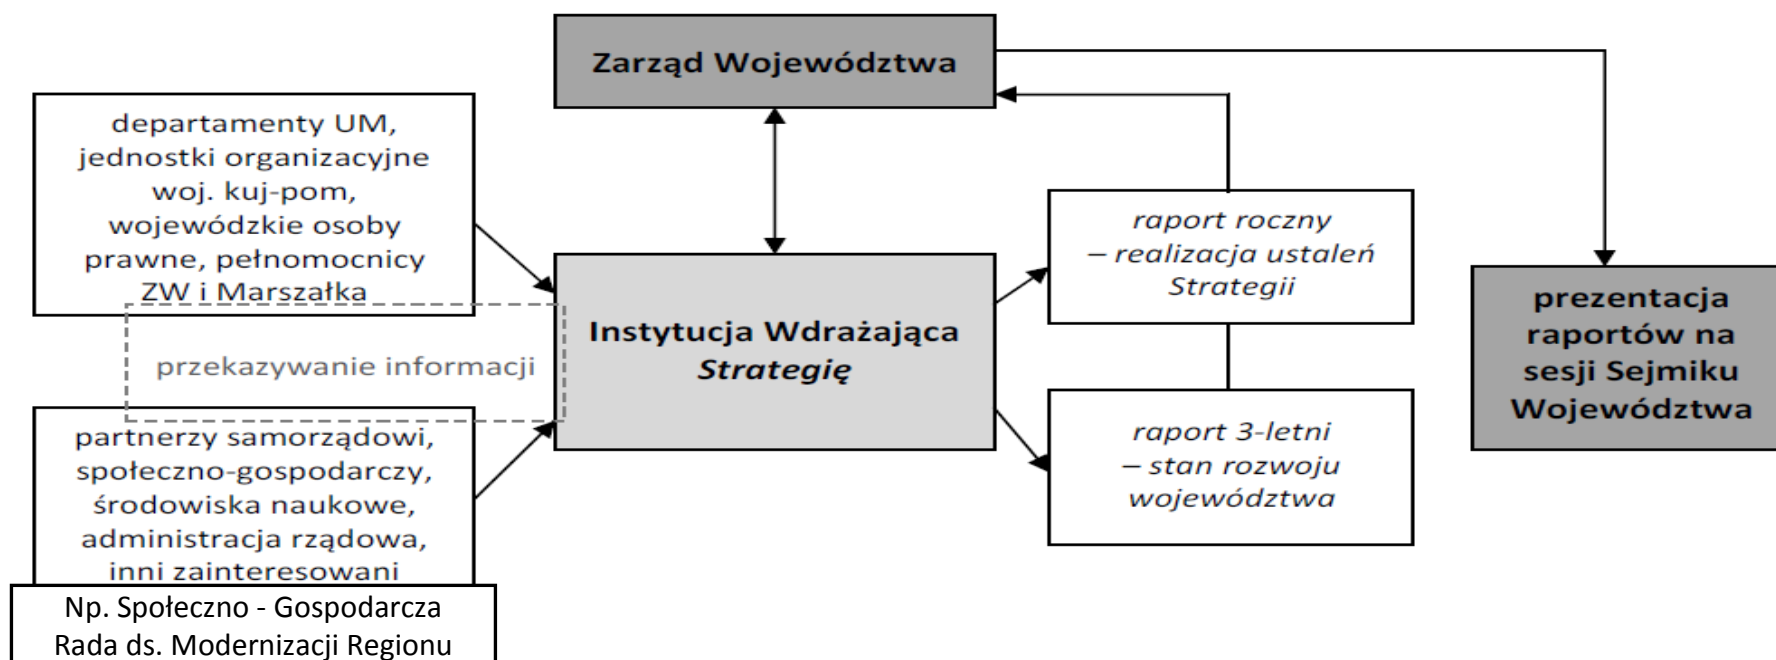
Zarząd Województwa

departamenty UM, jednostki organizacyjne woj. kuj-pom, wojewódzkie osoby prawne, pełnomocnicy ZW i Marszałka

przekazywanie informacji

partnerzy samorządowi, społeczno-gospodarczy, środowiska naukowe, administracja rządowa, inni zainteresowani

Np. Społeczno - Gospodarcza Rada ds. Modernizacji Regionu

Instytucja Wdrażająca *Strategię*

*raport roczny – realizacja ustaleń Strategii*

*raport 3-letni – stan rozwoju województwa*

prezentacja raportów na sesji Sejmiku Województwa